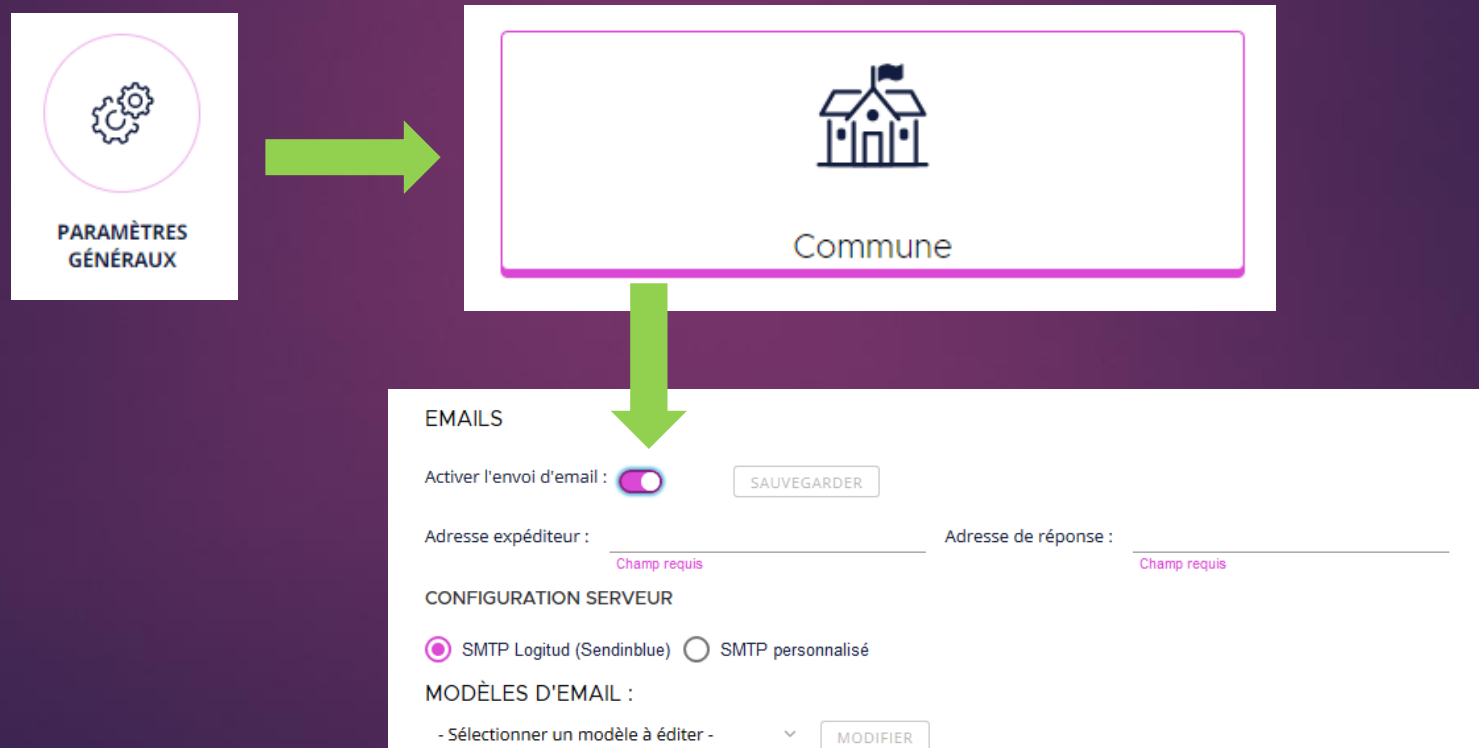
PARAMÈTRES GÉNÉRAUX

Commune

EMAILS

Activer l'envoi d'email :

SAUVEGARDER

Adresse expéditeur :

Champ requis

Adresse de réponse :

Champ requis

CONFIGURATION SERVEUR

SMTP Logitud (Sendinblue)

SMTP personnalisé

MODÈLES D'EMAIL :

- Sélectionner un modèle à éditer -

MODIFIER